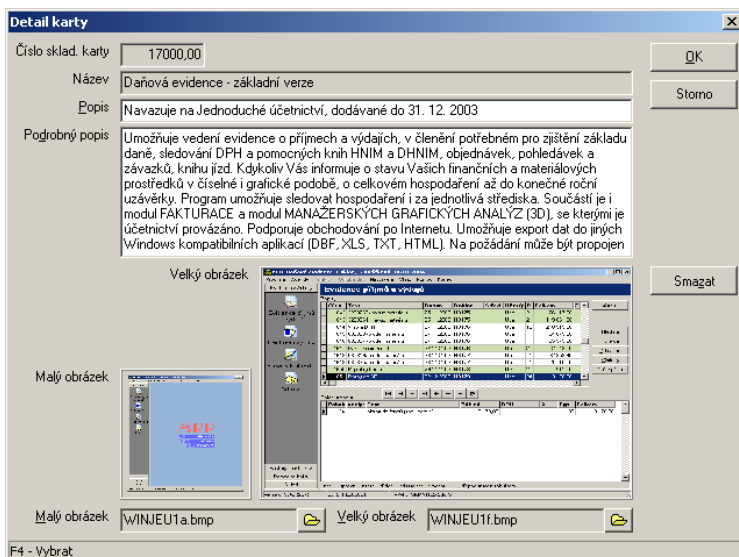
Detail karty

Číslo sklad. karty 17000,00

Název Daňová evidence - základní verze

Popis Navazuje na Jednoduché účetnictví, dodávané do 31. 12. 2003

Podrobný popis Umožňuje vedení evidence o příjmech a výdajích, v členění potřebném pro zjištění základu daně, sledování DPH a pomocných knih HNIM a DHNIM, objednávek, pohledávek a závazků, knihu jízd. Kdykoliv Vás informuje o stavu Vašich finančních a materiálových prostředků v číselné i grafické podobě, o celkovém hospodaření až do konečné roční uzávěrky. Program umožňuje sledovat hospodaření i za jednotlivá střediska. Součástí je i modul FAKTURACE a modul MANAŽERSKÝCH GRAFICKÝCH ANALÝZ (3D), se kterými je účetnictví provázáno. Podporuje obchodování po Internetu. Umožňuje export dat do jiných Windows kompatibilních aplikací (DBF, XLS, TXT, HTML). Na požádání může být propojen

Velký obrázek

evidence příjmů a výdajů

Malý obrázek

Malý obrázek WINJEU1a.bmp

Velký obrázek WINJEU1f.bmp

OK

Storno

Smazat

F4 - Vybrat